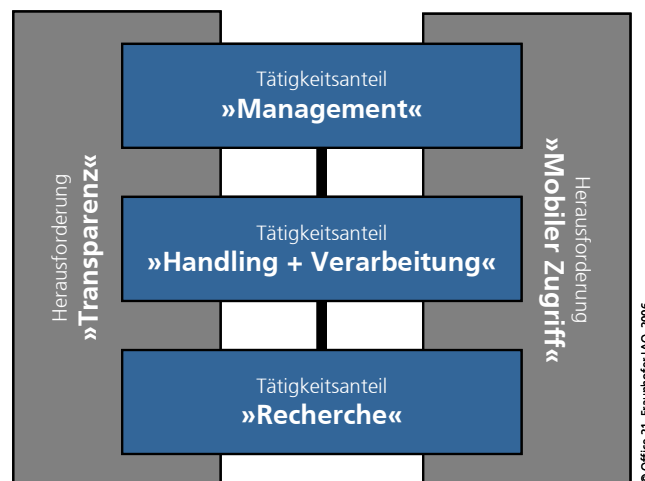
Tätigkeitsanteil
»Management«

Tätigkeitsanteil
»Handling + Verarbeitung«

Tätigkeitsanteil
»Recherche«

Herausforderung
»Transparenz«

Herausforderung
»Mobiler Zugriff«

© Office 21, Fraunhofer IAO, 2005